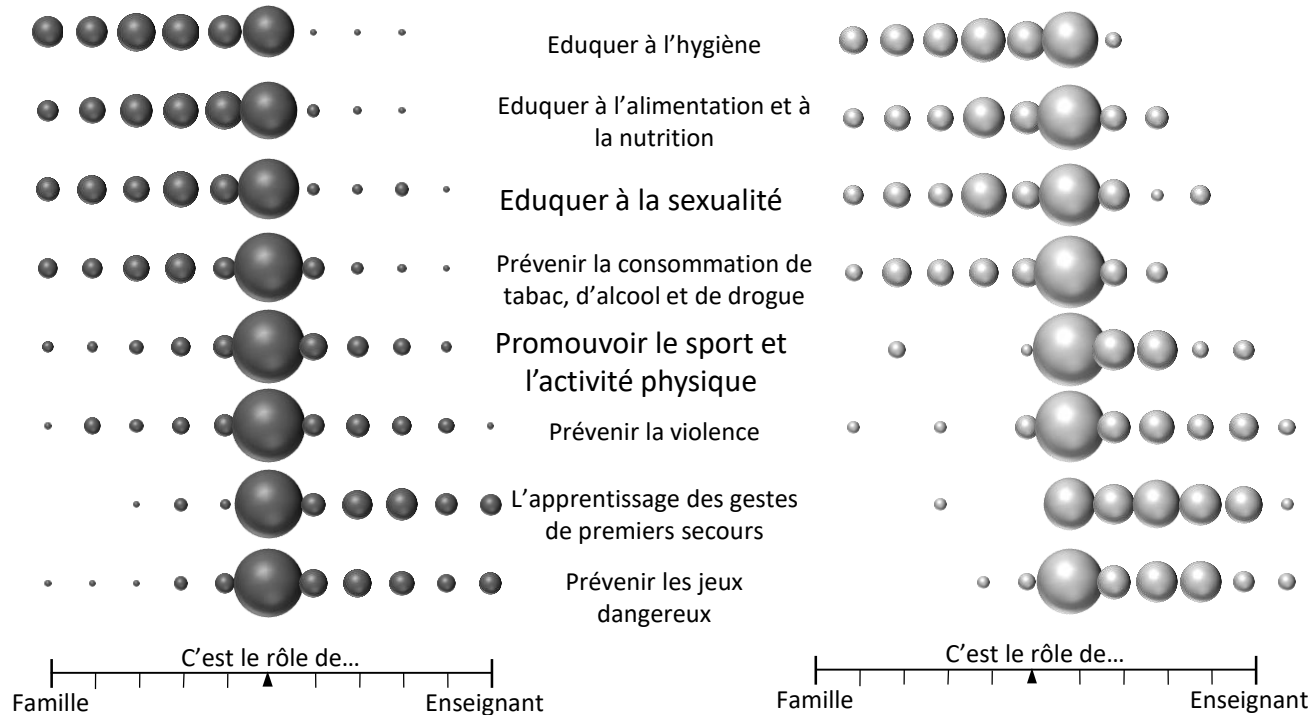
Eduquer à l'hygiène

Eduquer à l'alimentation et à la nutrition

Eduquer à la sexualité

Prévenir la consommation de tabac, d'alcool et de drogue

Promouvoir le sport et l'activité physique

Prévenir la violence

L'apprentissage des gestes de premiers secours

Prévenir les jeux dangereux

C'est le rôle de…
Famille
Enseignant

C'est le rôle de…
Famille
Enseignant